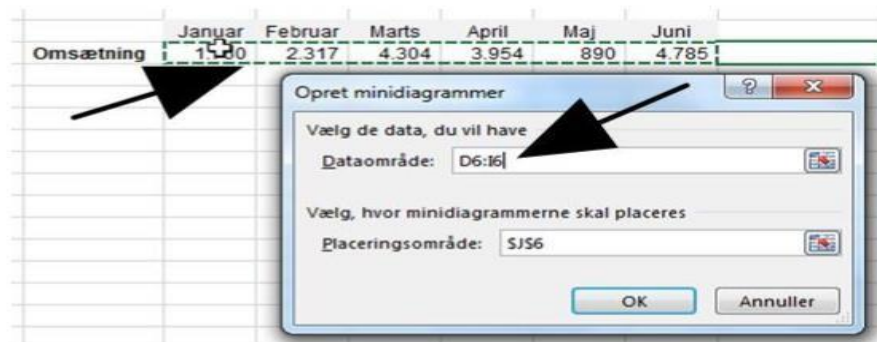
| | Januar | Februar | Marts | April | Maj | Juni |
|---|---|---|---|---|---|---|
| Omsætning | 1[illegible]0 | 2.317 | 4.304 | 3.954 | 890 | 4.785 |

Opret minidiagrammer

?

x

Vælg de data, du vil have

Dataområde: D6:I6

Vælg, hvor minidiagrammerne skal placeres

Placeringsområde: $J$6

OK

Annuller